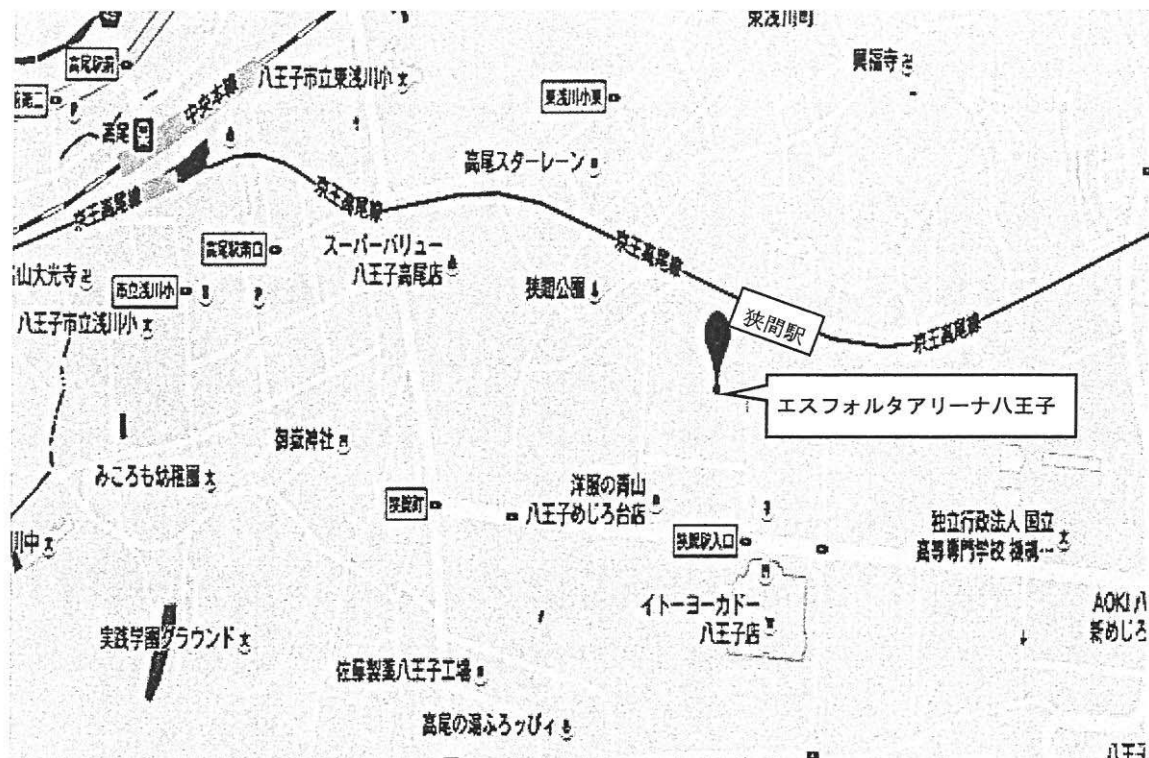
東浅川町
興福寺
高尾駅前
八王子市立東浅川小
東浅川小東
中央本線
高尾
高尾スターレーン
京王高尾線
京王高尾線
高尾駅南口
スーパーバリュー
八王子高尾店
京王高尾線
山大光寺
市立浅川小
狭間公園
狭間駅
京王高尾線
八王子市立浅川小
エスフォルタアリーナ八王子
御嶽神社
みころも幼稚園
洋服の青山
八王子めじろ台店
狭間町
狭間駅入口
独立行政法人 国立
高等専門学校 機構…
川中
イトーヨーカドー
八王子店
AOKI 八
紫めじろ
実践学園グラウンド
佐藤製薬八王子工場
高尾の湯ふろッぴィ
八王